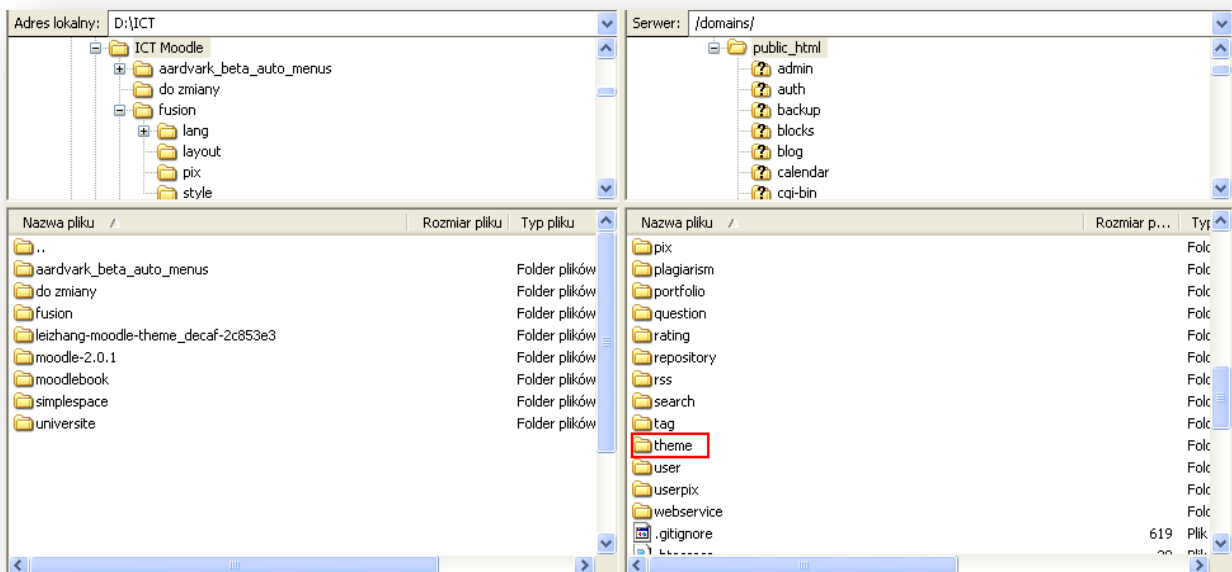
Adres lokalny: D:\ICT

ICT Moodle
aardvark_beta_auto_menus
do zmiany
fusion
lang
layout
pix
style

| Nazwa pliku | Rozmiar pliku | Typ pliku |
|---|---|---|
| .. | | |
| aardvark_beta_auto_menus | | Folder plików |
| do zmiany | | Folder plików |
| fusion | | Folder plików |
| leizhang-moodle-theme_decaf-2c853e3 | | Folder plików |
| moodle-2.0.1 | | Folder plików |
| moodlebook | | Folder plików |
| simplespace | | Folder plików |
| universite | | Folder plików |

Serwer: /domains/

public_html
admin
auth
backup
blocks
blog
calendar
cgi-bin

| Nazwa pliku | Rozmiar p... | Typ |
|---|---|---|
| pix | | Fold |
| plagiarism | | Fold |
| portfolio | | Fold |
| question | | Fold |
| rating | | Fold |
| repository | | Fold |
| rss | | Fold |
| search | | Fold |
| tag | | Fold |
| theme | | Fold |
| user | | Fold |
| userpix | | Fold |
| webservice | | Fold |
| .gitignore | 619 | Plik |
| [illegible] | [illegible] | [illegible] |